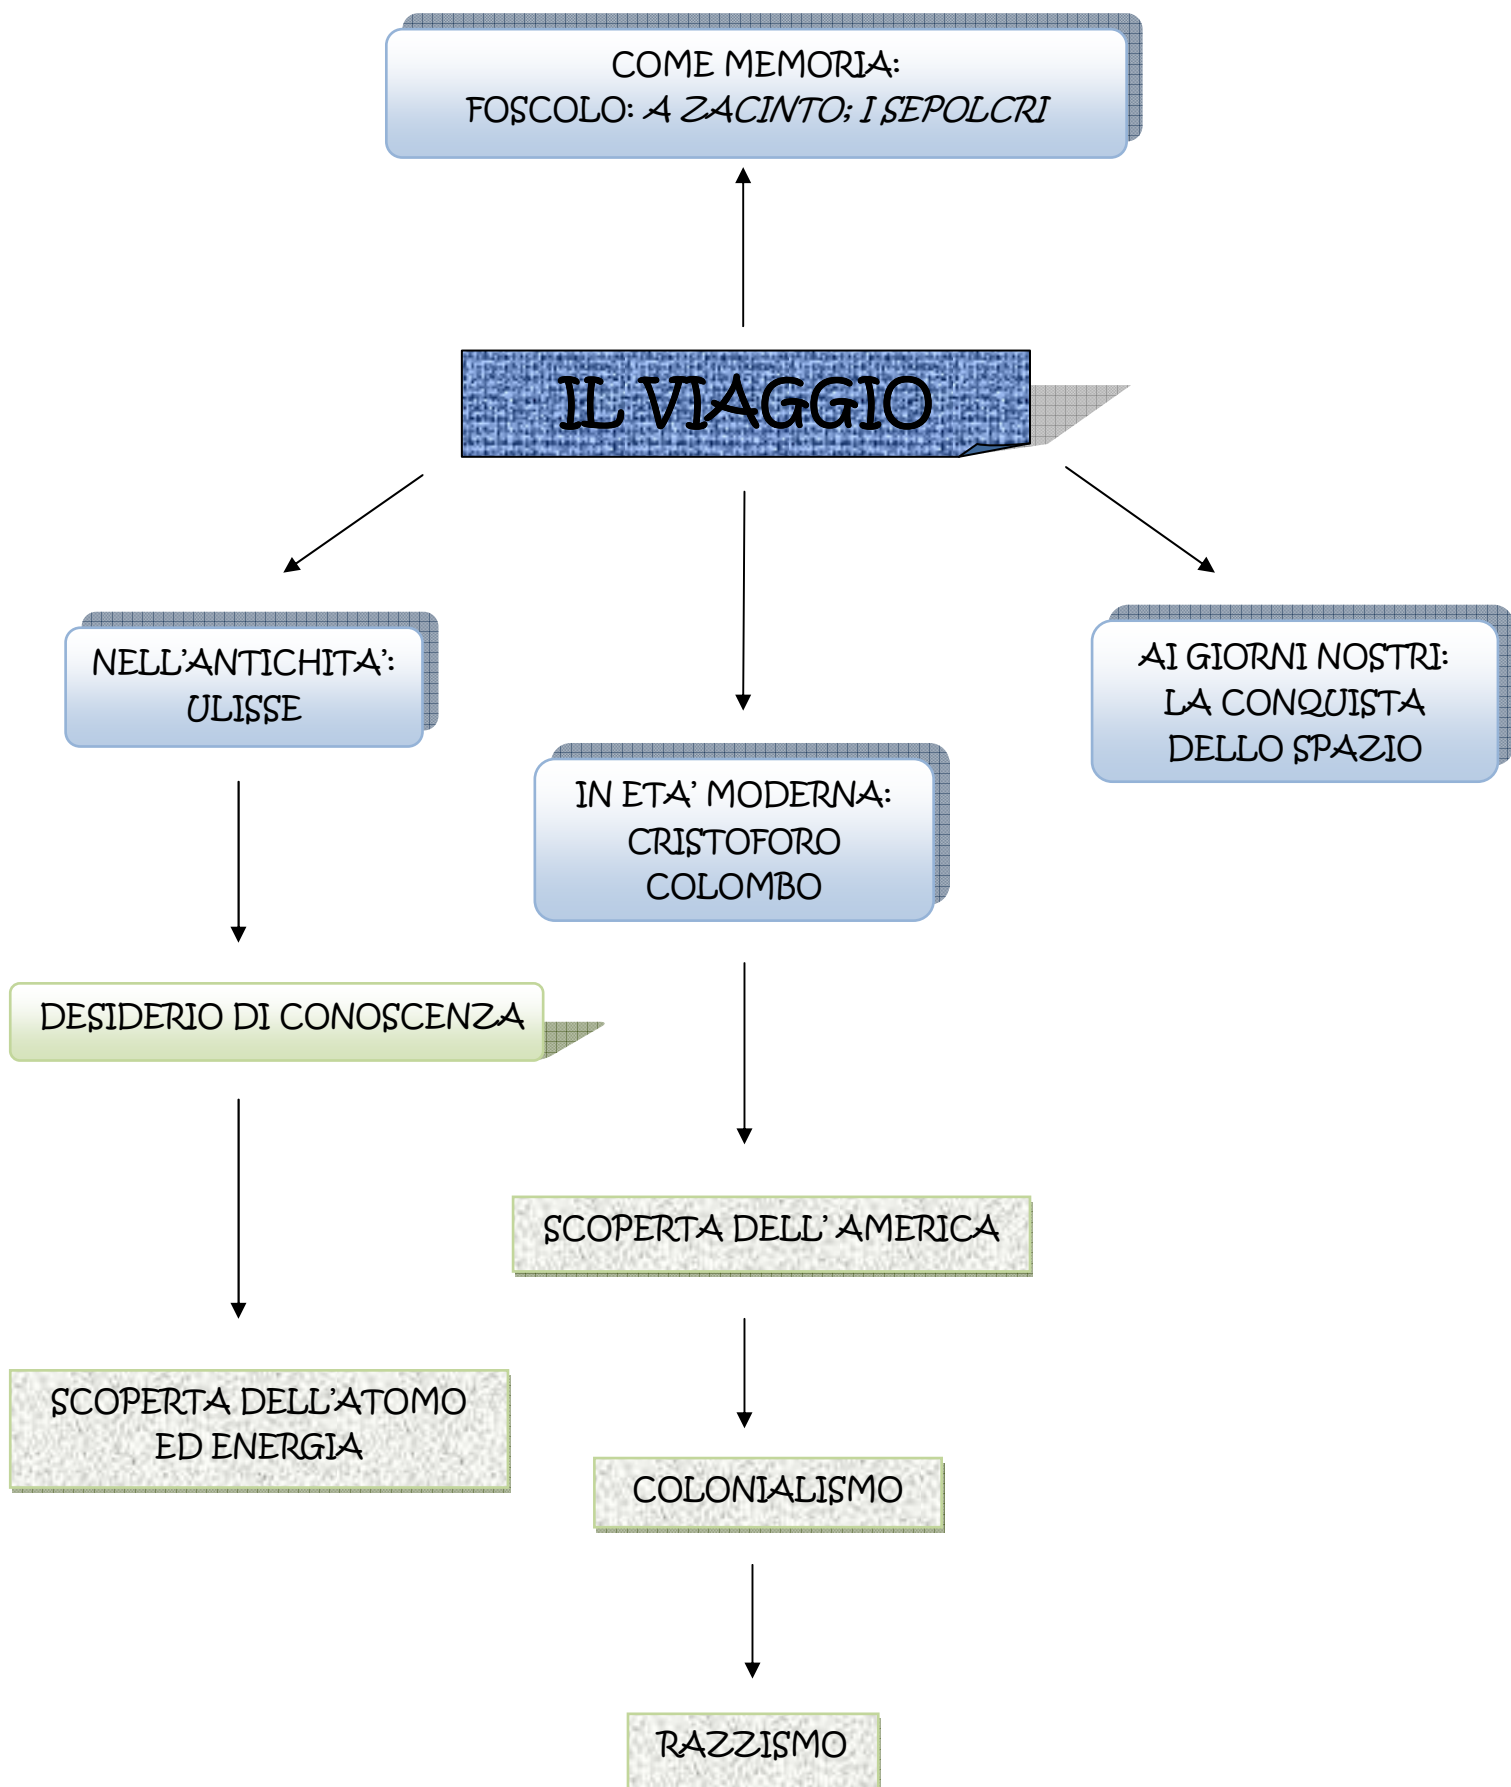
COME MEMORIA:
FOSCOLO: A ZACINTO; I SEPOLCRI

IL VIAGGIO

NELL'ANTICHITA':
ULISSE

IN ETA' MODERNA:
CRISTOFORO
COLOMBO

AI GIORNI NOSTRI:
LA CONQUISTA
DELLO SPAZIO

DESIDERIO DI CONOSCENZA

SCOPERTA DELL' AMERICA

SCOPERTA DELL'ATOMO
ED ENERGIA

COLONIALISMO

RAZZISMO